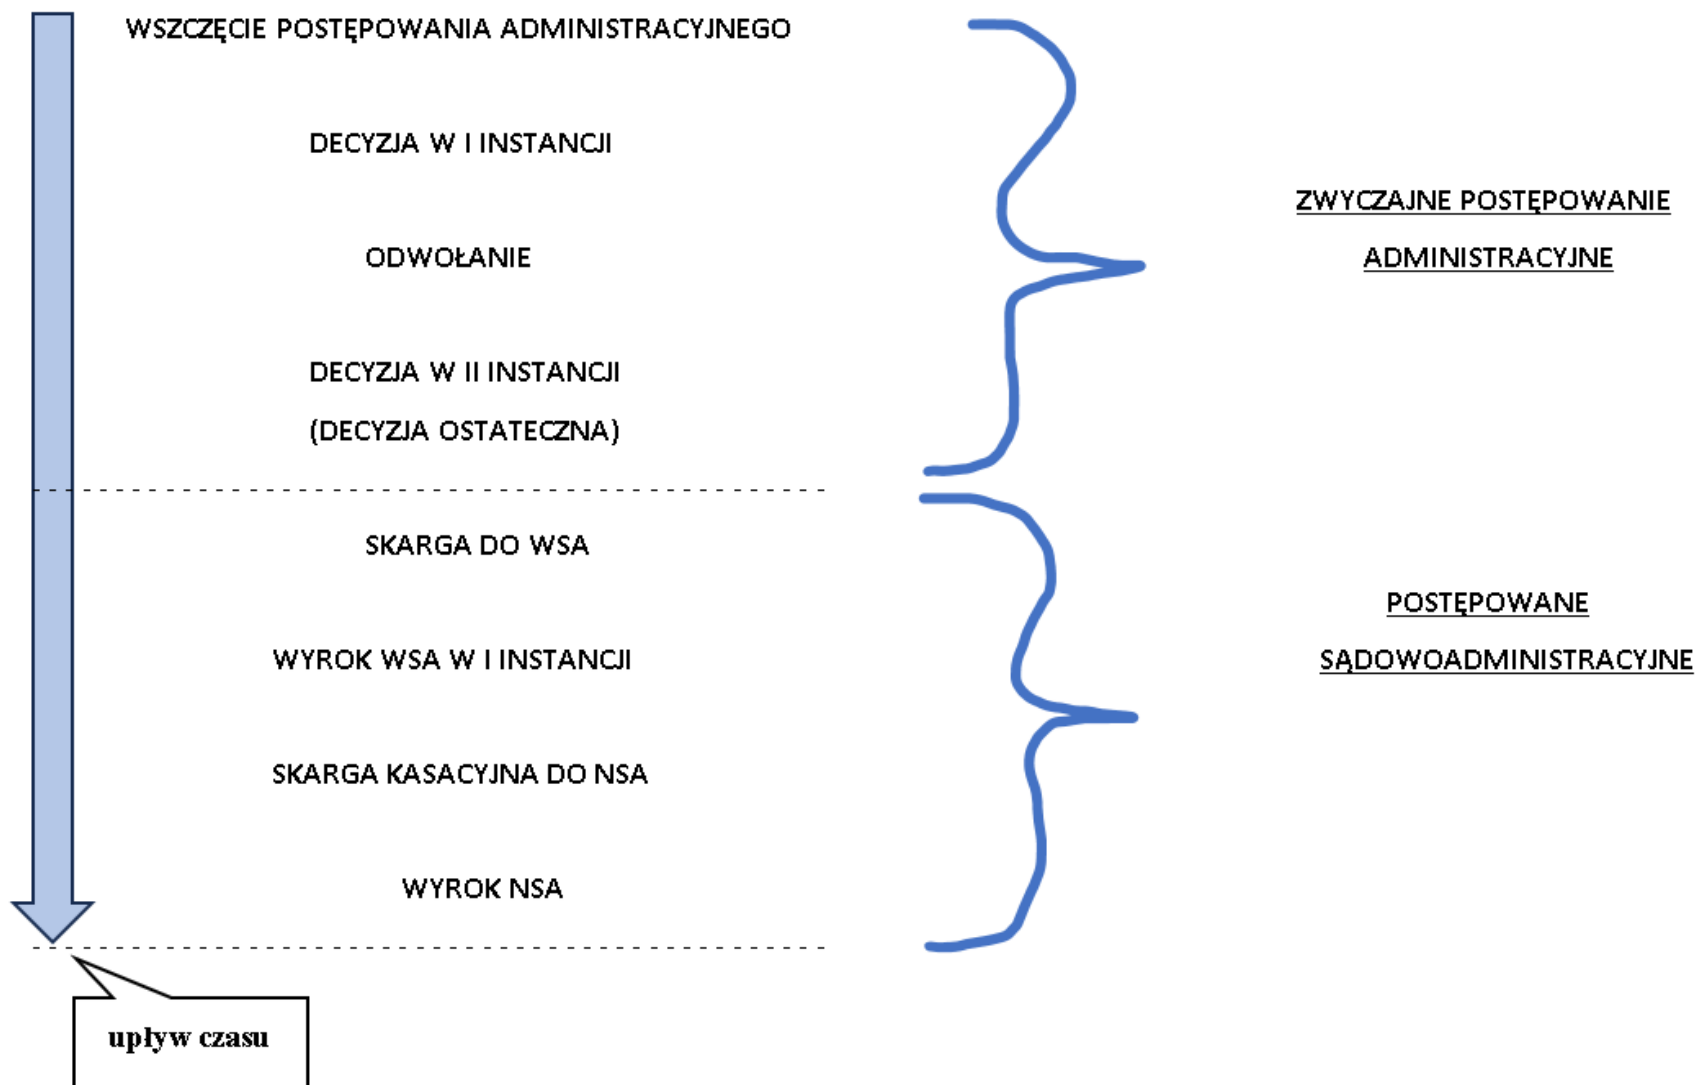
WSZCZĘCIE POSTĘPOWANIA ADMINISTRACYJNEGO

DECYZJA W I INSTANCJI

ODWOŁANIE

DECYZJA W II INSTANCJI

(DECYZJA OSTATECZNA)

ZWYCZAJNE POSTĘPOWANIE ADMINISTRACYJNE

SKARGA DO WSA

WYROK WSA W I INSTANCJI

SKARGA KASACYJNA DO NSA

WYROK NSA

POSTĘPOWANE SĄDOWOADMINISTRACYJNE

upływ czasu